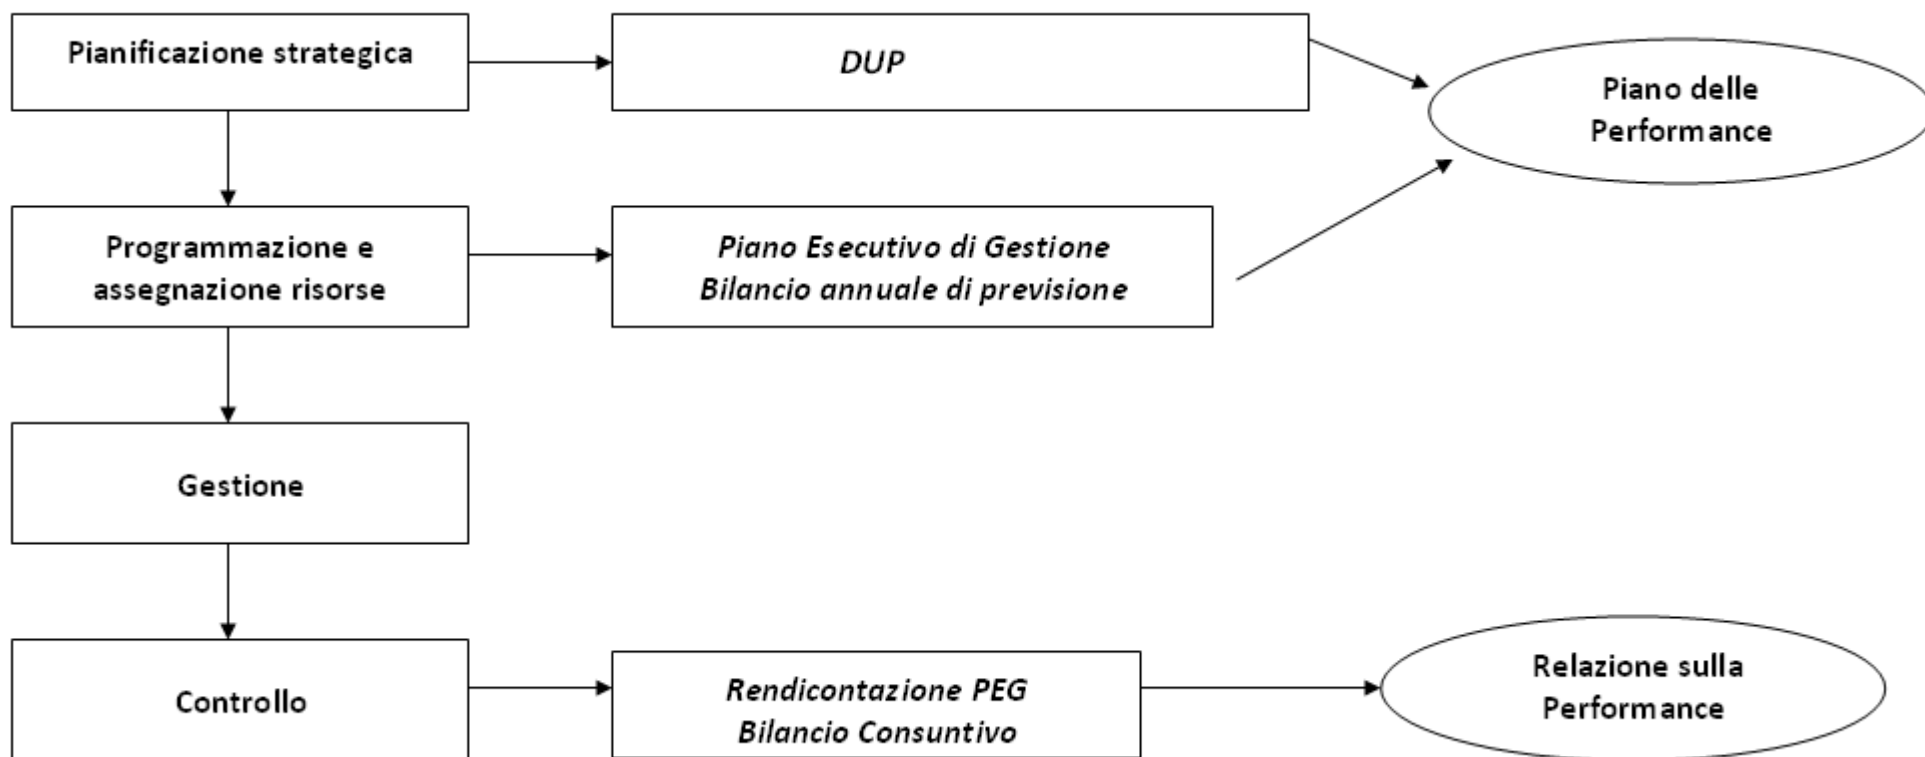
Pianificazione strategica

DUP

Piano delle Performance

Programmazione e assegnazione risorse

Piano Esecutivo di Gestione
Bilancio annuale di previsione

Gestione

Controllo

Rendicontazione PEG
Bilancio Consuntivo

Relazione sulla Performance